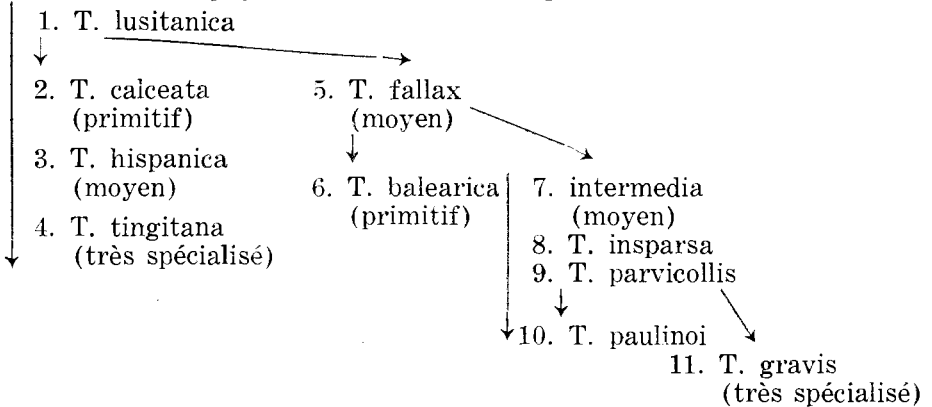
1. T. lusitanica

2. T. calceata (primitif)

3. T. hispanica (moyen)

4. T. tingitana (très spécialisé)

5. T. fallax (moyen)

6. T. balearica (primitif)

7. intermedia (moyen)

8. T. insparsa

9. T. parvicollis

10. T. paulinoi

11. T. gravis (très spécialisé)